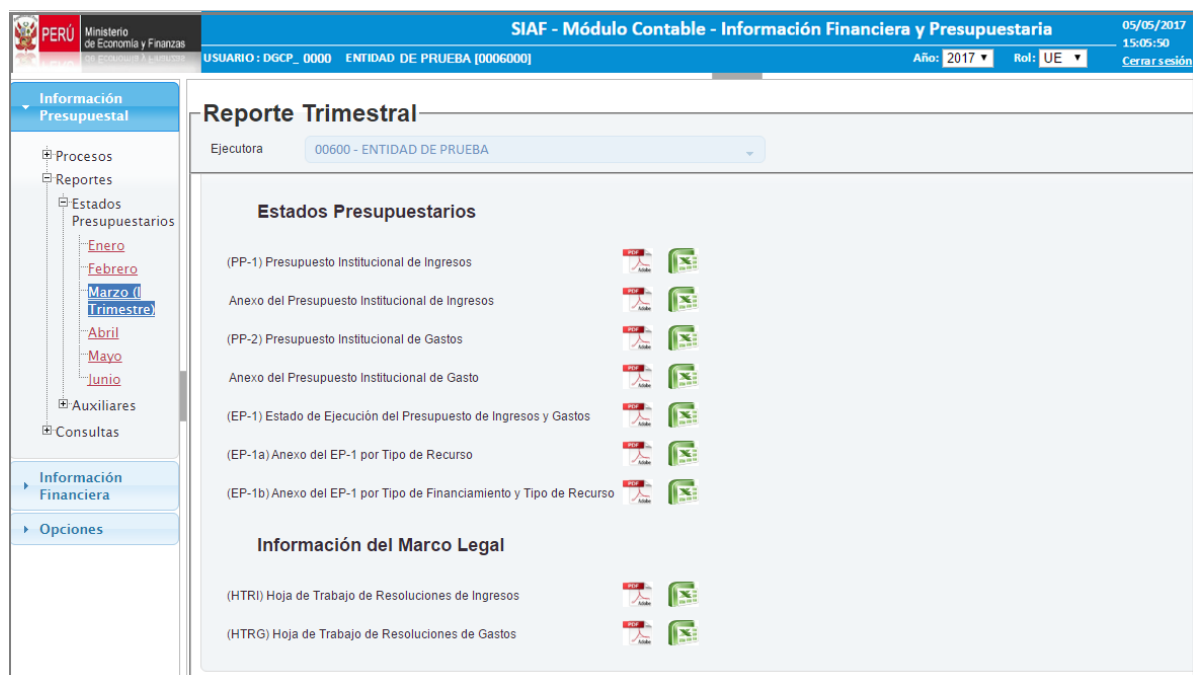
PERÚ Ministerio de Economía y Finanzas

SIAF - Módulo Contable - Información Financiera y Presupuestaria

05/05/2017
15:05:50
Cerrar sesión

USUARIO : DGCP_ 0000 ENTIDAD DE PRUEBA [0006000]

Año: 2017 Rol: UE

Información Presupuestal

Procesos
Reportes
Estados Presupuestarios
Enero
Febrero
Marzo (I Trimestre)
Abril
Mayo
Junio
Auxiliares
Consultas

Información Financiera

Opciones

Reporte Trimestral

Ejecutora 00600 - ENTIDAD DE PRUEBA

Estados Presupuestarios

(PP-1) Presupuesto Institucional de Ingresos
Anexo del Presupuesto Institucional de Ingresos
(PP-2) Presupuesto Institucional de Gastos
Anexo del Presupuesto Institucional de Gasto
(EP-1) Estado de Ejecución del Presupuesto de Ingresos y Gastos
(EP-1a) Anexo del EP-1 por Tipo de Recurso
(EP-1b) Anexo del EP-1 por Tipo de Financiamiento y Tipo de Recurso

Información del Marco Legal

(HTRI) Hoja de Trabajo de Resoluciones de Ingresos
(HTRG) Hoja de Trabajo de Resoluciones de Gastos